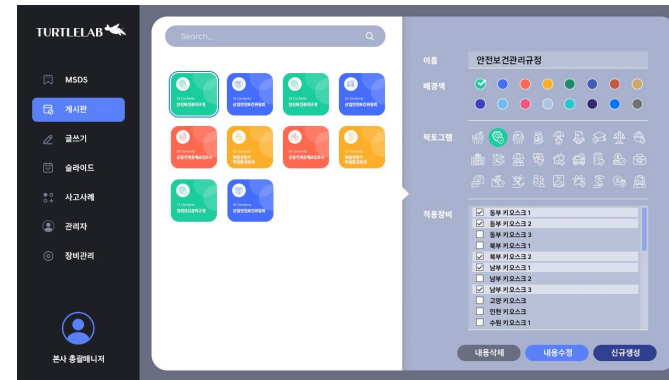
TURTLELAB

MSDS
게시판
글쓰기
슬라이드
사고사례
관리자
장비관리

본사 총괄매니저

Search...

이름 안전보건관리규정
배경색
픽토그램
적용장비

동부 키오스크 1
동부 키오스크 2
동부 키오스크 3
북부 키오스크 1
북부 키오스크 2
남부 키오스크 1
남부 키오스크 2
남부 키오스크 3
고양 키오스크
인천 키오스크
수원 키오스크 1

내용삭제
내용수정
신규생성